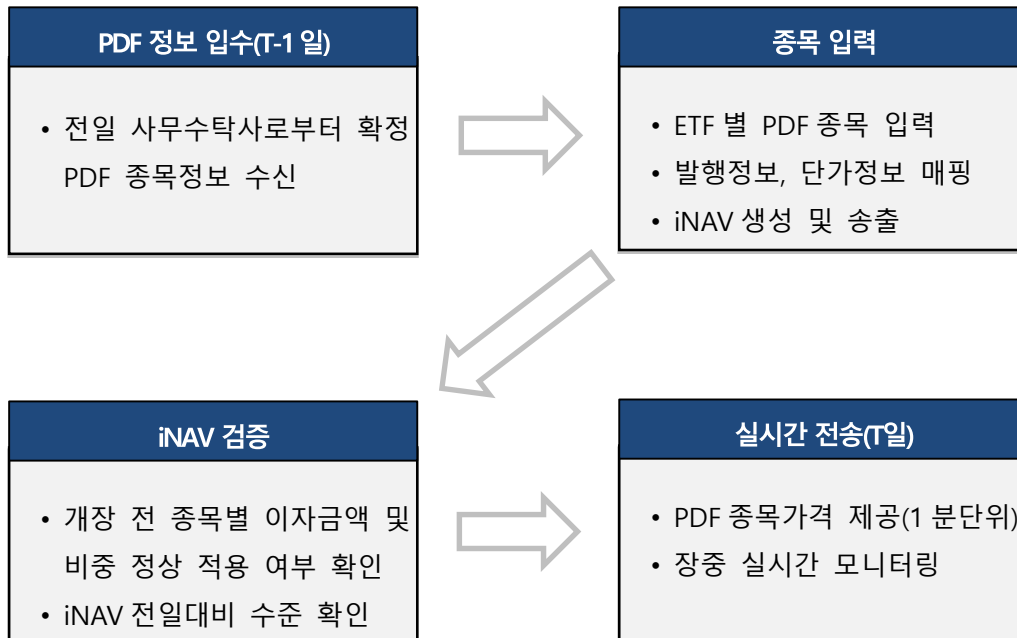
PDF 정보 입수(T-1 일)

• 전일 사무수탁사로부터 확정 PDF 종목정보 수신

종목 입력

• ETF 별 PDF 종목 입력
• 발행정보, 단가정보 매핑
• iNAV 생성 및 송출

iNAV 검증

• 개장 전 종목별 이자금액 및 비중 정상 적용 여부 확인
• iNAV 전일대비 수준 확인

실시간 전송(T일)

• PDF 종목가격 제공(1 분단위)
• 장중 실시간 모니터링